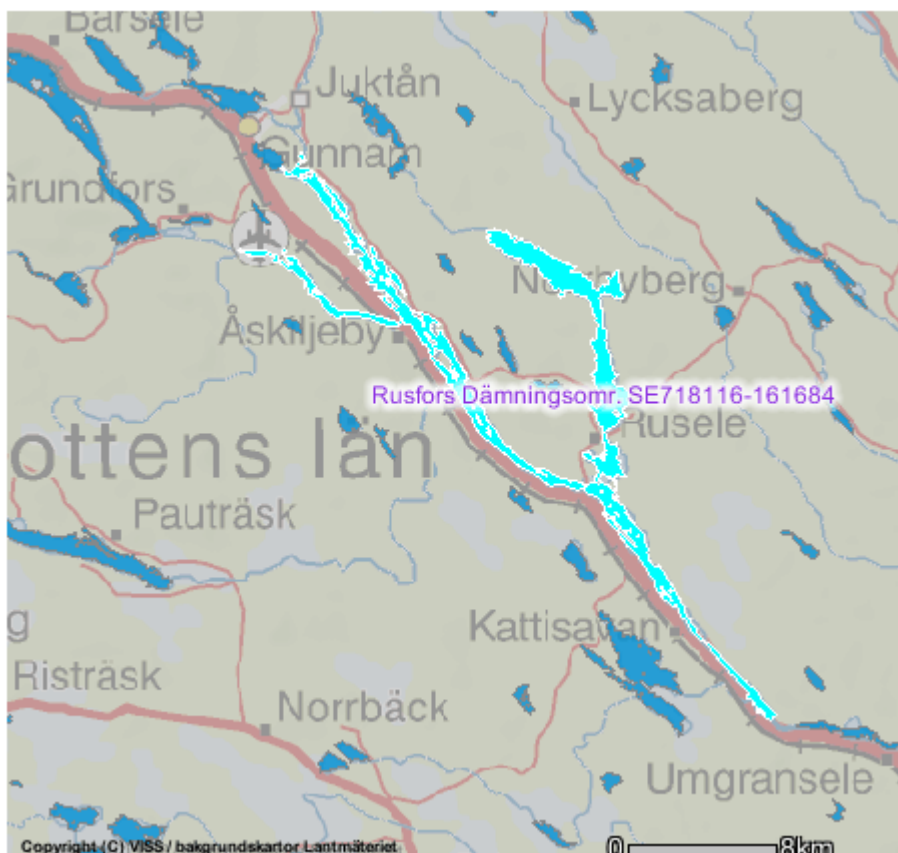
Barsele
Juktån
Lycksaberg
Gunnarn
Grundfors
Norrbyberg
Åskilljeby
Rusfors Dämningsomr. SE718116-161684
Rusele
ottens län
Pauträsk
g
Kattisavan
Risträsk
Norrbäck
Umgransele
Copyright (C) VISS / bakgrundskartor Lantmäteriet
0
8km